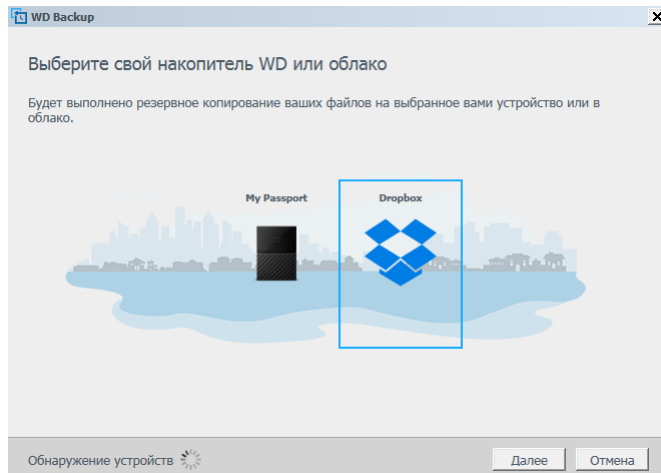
WD Backup

Выберите свой накопитель WD или облако

Будет выполнено резервное копирование ваших файлов на выбранное вами устройство или в облако.

My Passport

Dropbox

Обнаружение устройств

Далее

Отмена